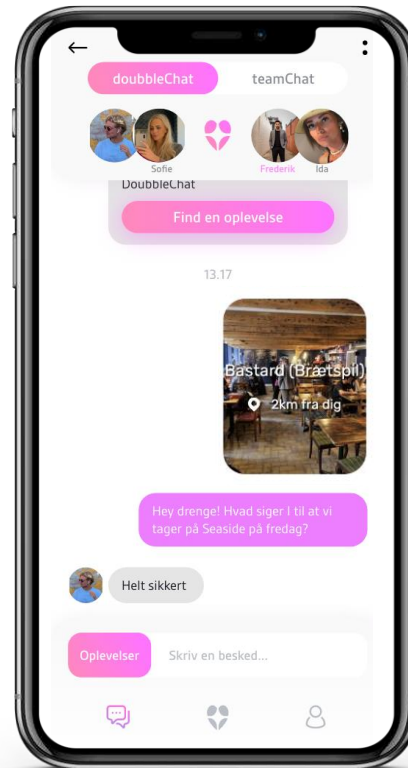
doubbleChat
teamChat
Sofie
Frederik
Ida
DoubbleChat
Find en oplevelse
13.17
Bastard (Brætspil)
2km fra dig
Hey drenge! Hvad siger I til at vi tager på Seaside på fredag?
Helt sikkert
Oplevelser
Skriv en besked...